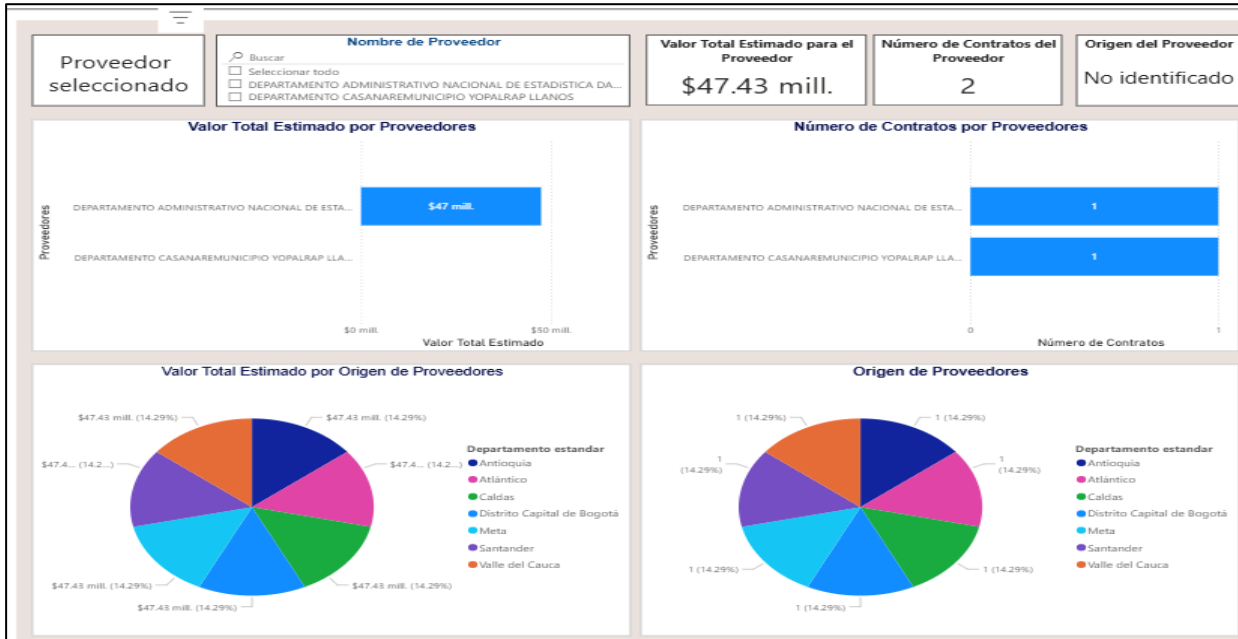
Proveedor seleccionado

Nombre de Proveedor
Buscar
Seleccionar todo
DEPARTAMENTO ADMINISTRATIVO NACIONAL DE ESTADISTICA DA...
DEPARTAMENTO CASANAREMUNICIPIO YOPALRAP LLANOS

Valor Total Estimado para el Proveedor
$47.43 mill.

Número de Contratos del Proveedor
2

Origen del Proveedor
No identificado

Valor Total Estimado por Proveedores
Proveedores
DEPARTAMENTO ADMINISTRATIVO NACIONAL DE ESTA...
$47 mill.
DEPARTAMENTO CASANAREMUNICIPIO YOPALRAP LLA...
$0 mill.
$50 mill.
Valor Total Estimado

Número de Contratos por Proveedores
Proveedores
DEPARTAMENTO ADMINISTRATIVO NACIONAL DE ESTA...
1
DEPARTAMENTO CASANAREMUNICIPIO YOPALRAP LLA...
1
0
1
Número de Contratos

Valor Total Estimado por Origen de Proveedores
$47.43 mill. (14.29%)
$47.43 mill. (14.29%)
$47.4... (14.2...)
$47.4... (14.2...)
$47.43 mill. (14.29%)
$47.43 mill. (14.29%)
$47.43 mill. (14.29%)
Departamento estandar
Antioquia
Atlántico
Caldas
Distrito Capital de Bogotá
Meta
Santander
Valle del Cauca

Origen de Proveedores
1 (14.29%)
1 (14.29%)
1 (14.29%)
1 (14.29%)
1 (14.29%)
1 (14.29%)
1 (14.29%)
Departamento estandar
Antioquia
Atlántico
Caldas
Distrito Capital de Bogotá
Meta
Santander
Valle del Cauca